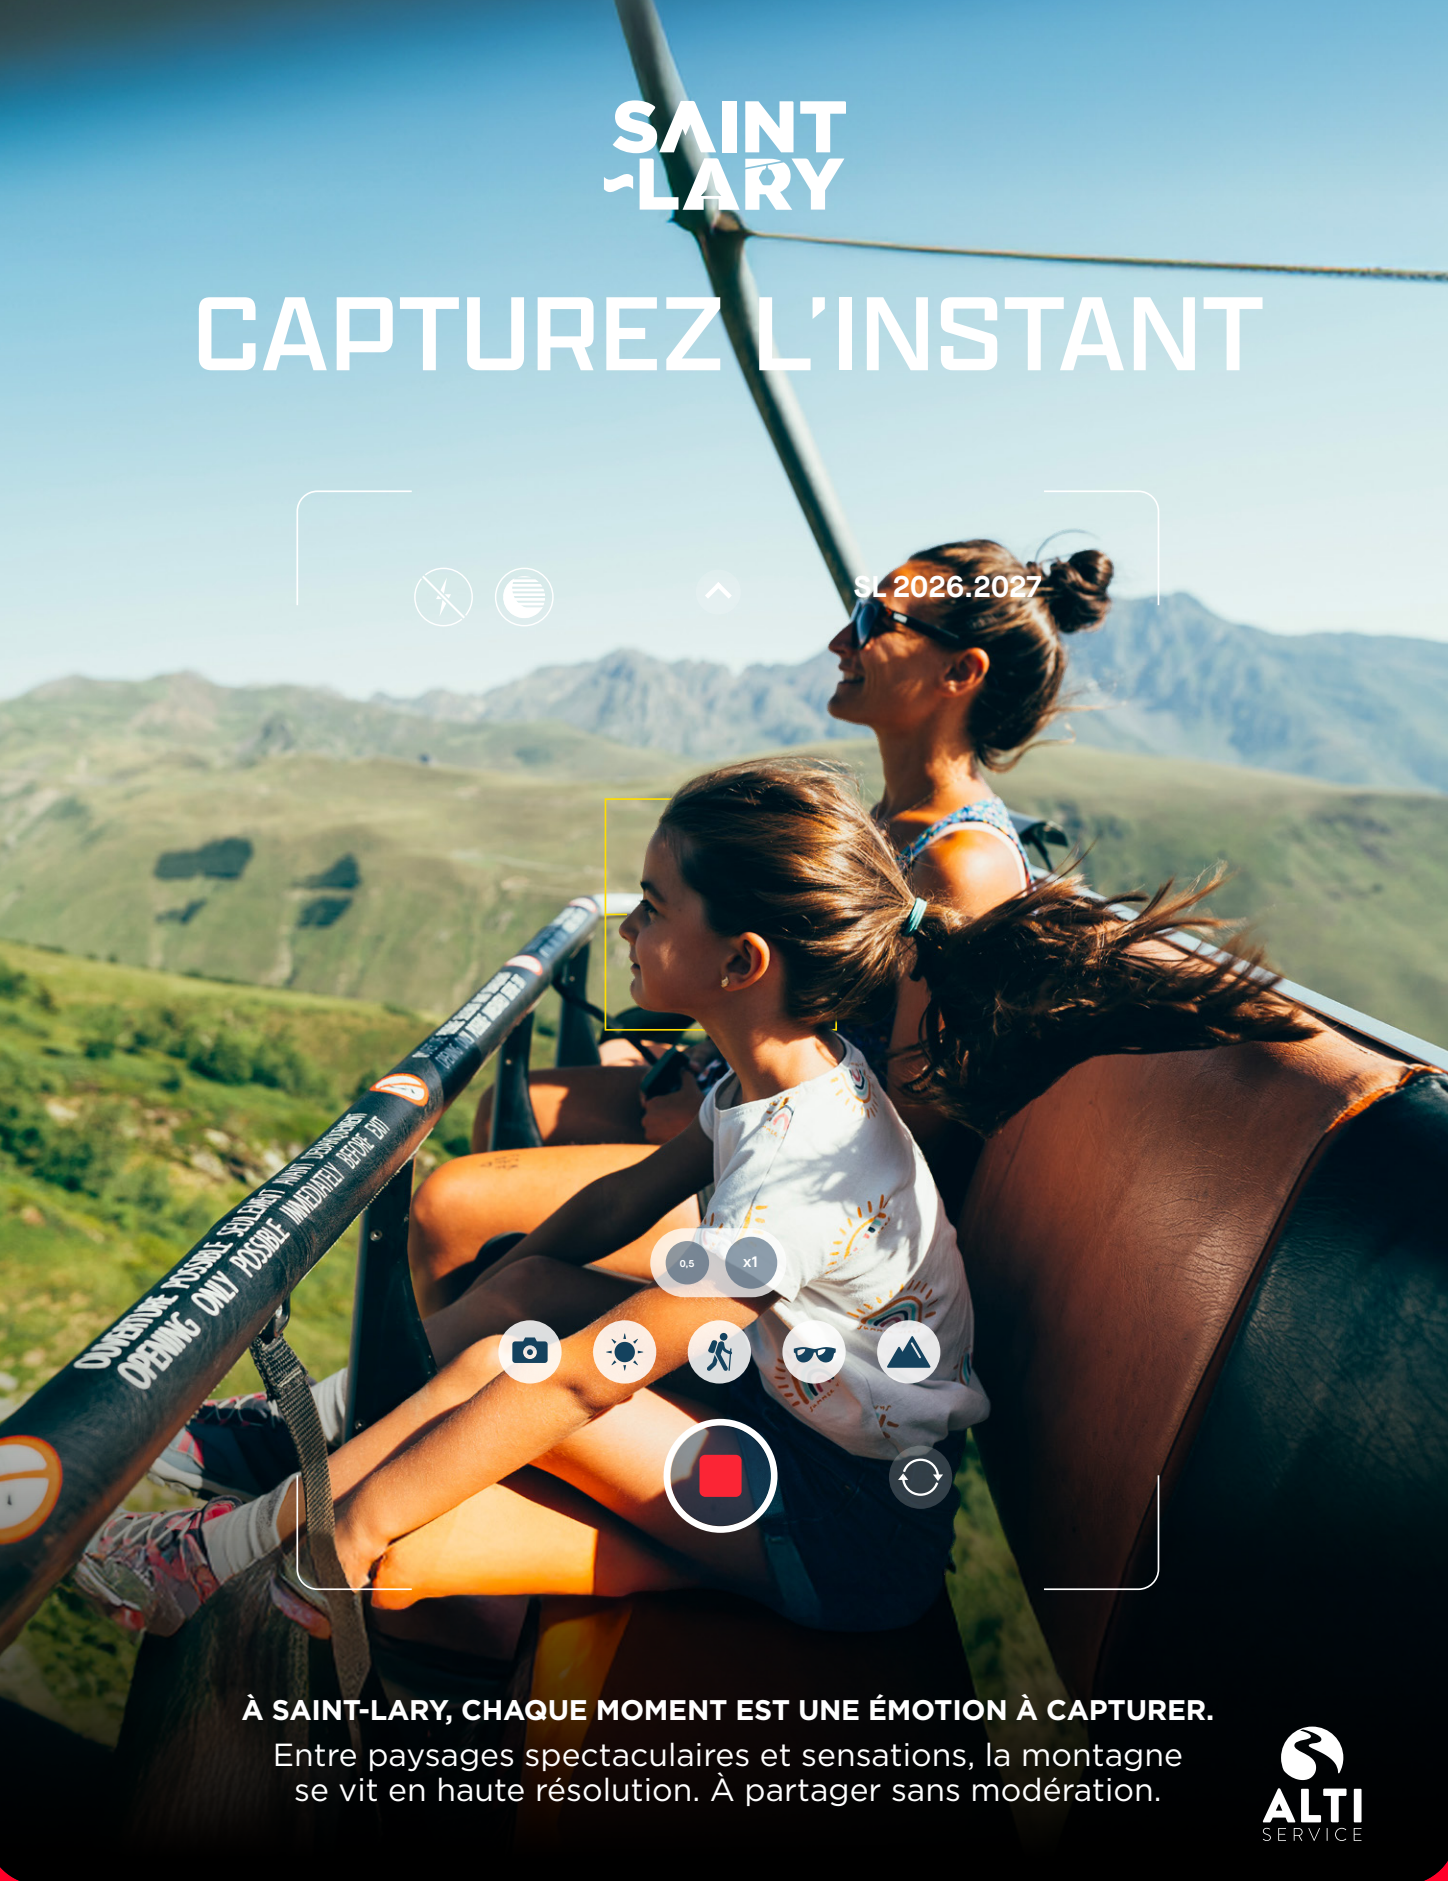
SAINT
LARY

CAPTUREZ L'INSTANT

SL 2026.2027

OUVERTURE POSSIBLE SEULEMENT AVANT DEBARQUEMENT
OPENING ONLY POSSIBLE IMMEDIATELY BEFORE EXIT

0,5 x1

À SAINT-LARY, CHAQUE MOMENT EST UNE ÉMOTION À CAPTURER.

Entre paysages spectaculaires et sensations, la montagne se vit en haute résolution. À partager sans modération.

ALTI
SERVICE